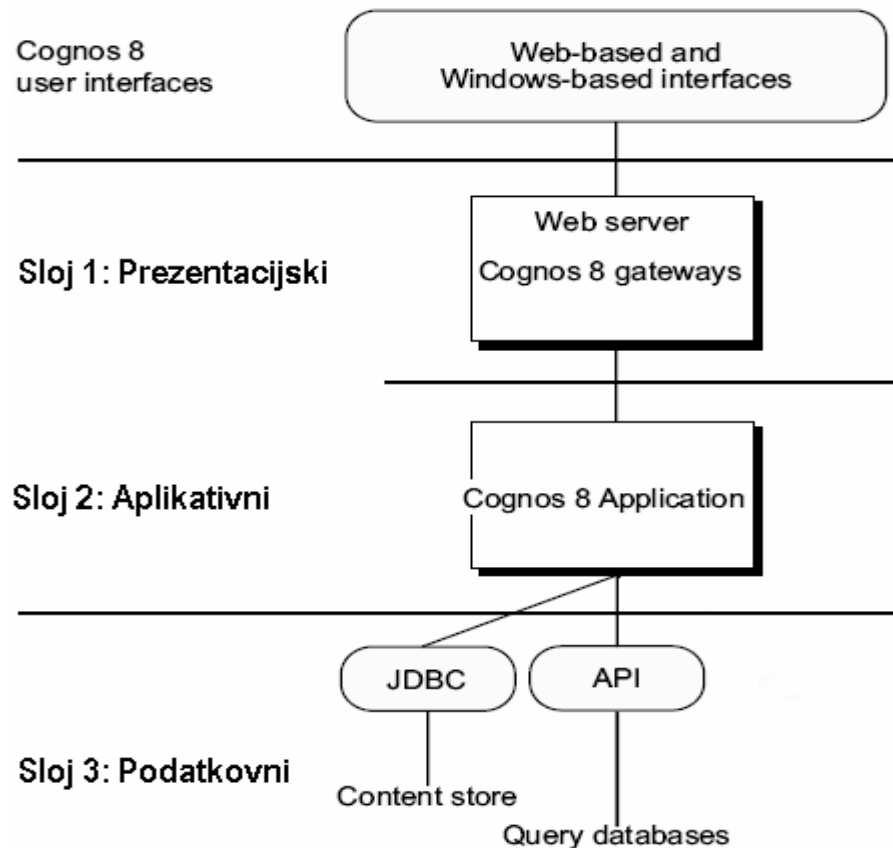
Cognos 8 user interfaces

Web-based and Windows-based interfaces

Sloj 1: Prezentacijski

Web server

Cognos 8 gateways

Sloj 2: Aplikativni

Cognos 8 Application

JDBC

API

Sloj 3: Podatkovni

Content store

Query databases